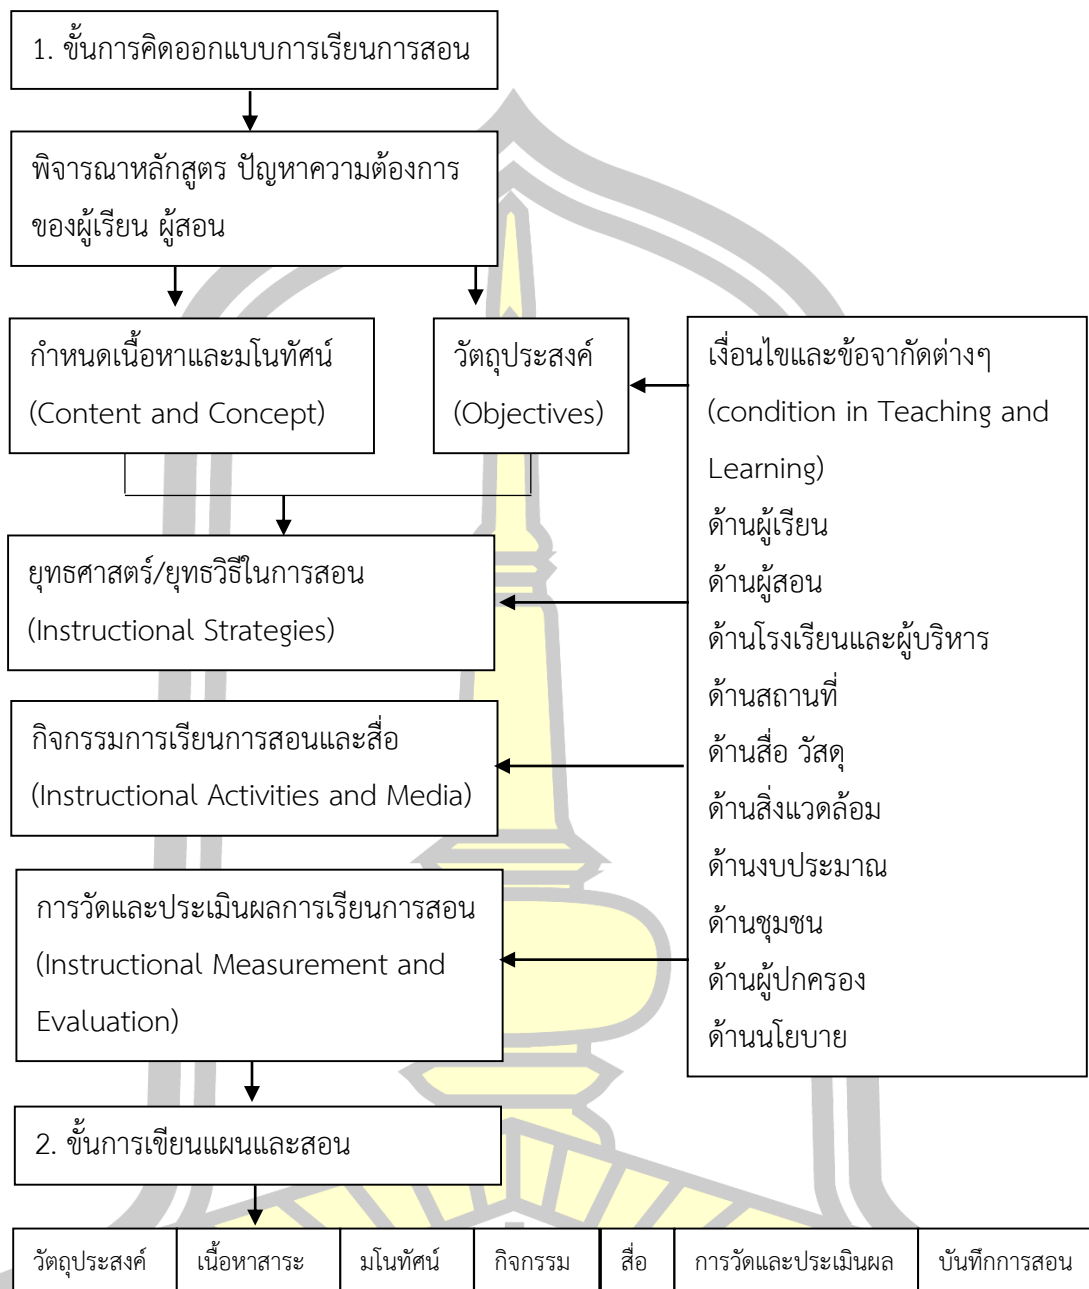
1. ขั้นการคิดออกแบบการเรียนการสอน

พิจารณาหลักสูตร ปัญหาความต้องการของผู้เรียน ผู้สอน

กำหนดเนื้อหาและมโนทัศน์ (Content and Concept)

วัตถุประสงค์ (Objectives)

เงื่อนไขและข้อจากัดต่างๆ (condition in Teaching and Learning)
ด้านผู้เรียน
ด้านผู้สอน
ด้านโรงเรียนและผู้บริหาร
ด้านสถานที่
ด้านสื่อ วัสดุ
ด้านสิ่งแวดล้อม
ด้านงบประมาณ
ด้านชุมชน
ด้านผู้ปกครอง
ด้านนโยบาย

ยุทธศาสตร์/ยุทธวิธีในการสอน (Instructional Strategies)

กิจกรรมการเรียนการสอนและสื่อ (Instructional Activities and Media)

การวัดและประเมินผลการเรียนการสอน (Instructional Measurement and Evaluation)

2. ขั้นการเขียนแผนและสอน

| วัตถุประสงค์ | เนื้อหาสาระ | มโนทัศน์ | กิจกรรม | สื่อ | การวัดและประเมินผล | บันทึกการสอน |
|---|---|---|---|---|---|---|